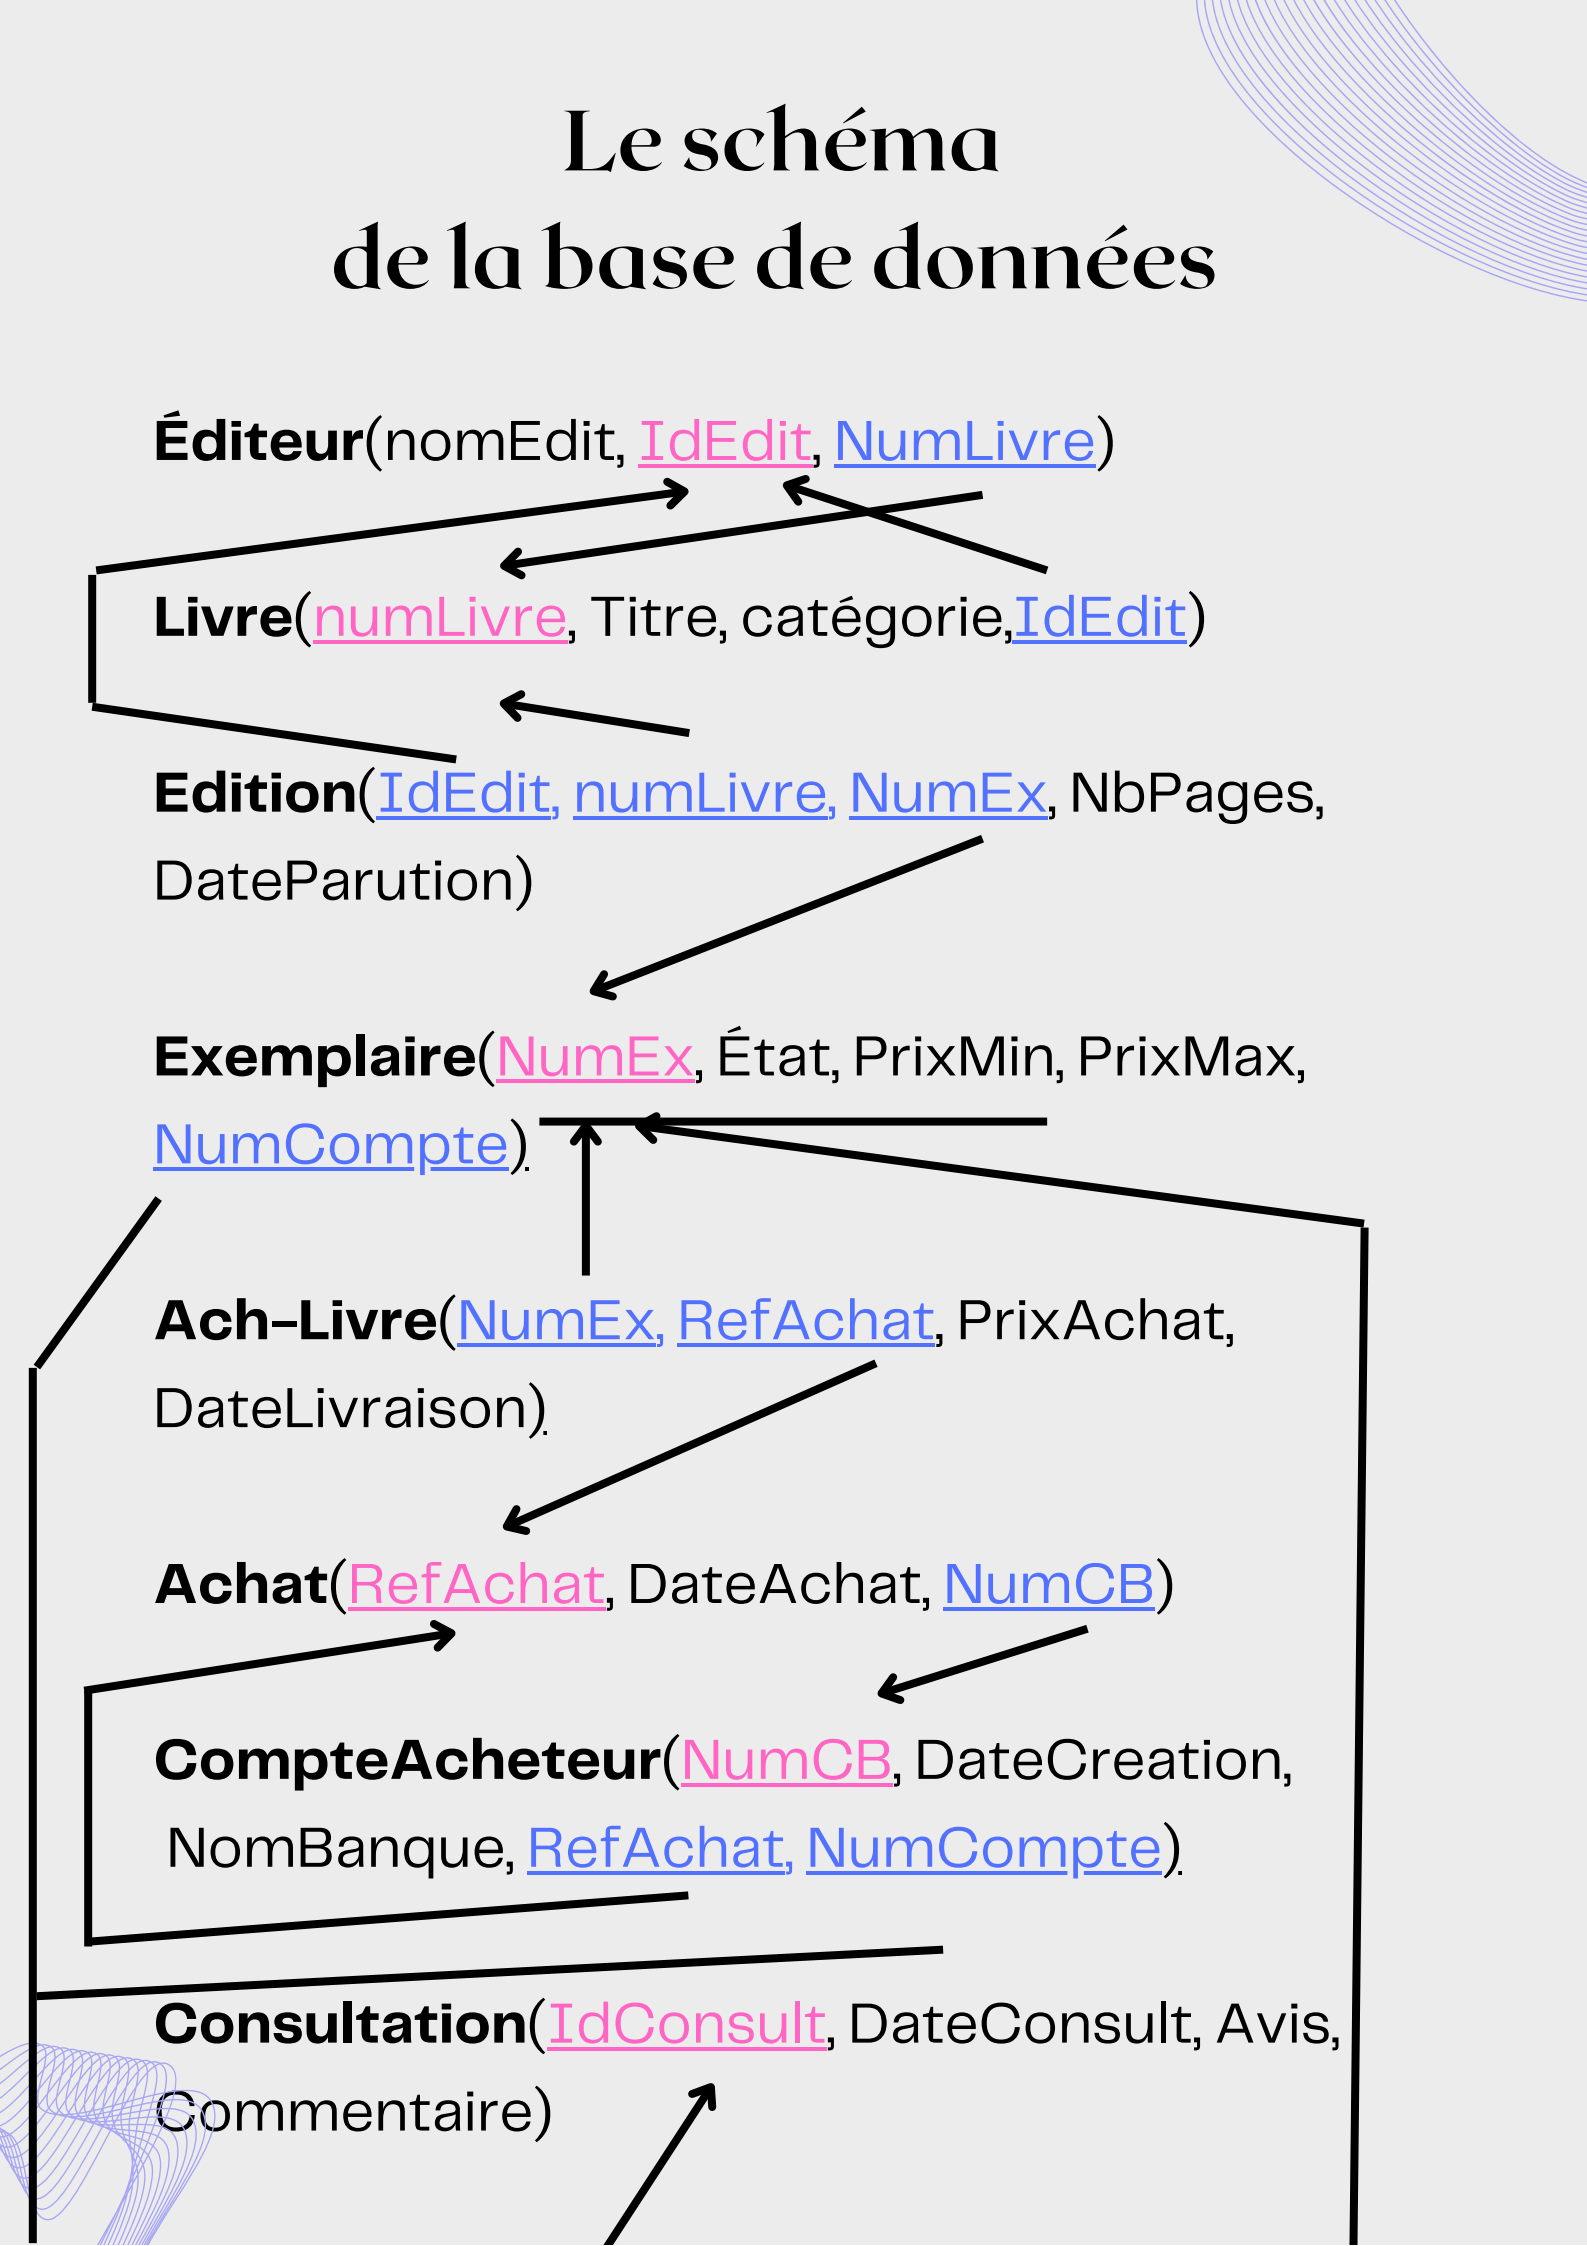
Le schéma
de la base de données

Éditeur(nomEdit, IdEdit, NumLivre)

Livre(numLivre, Titre, catégorie,IdEdit)

Edition(IdEdit, numLivre, NumEx, NbPages, DateParution)

Exemplaire(NumEx, État, PrixMin, PrixMax, NumCompte)

Ach-Livre(NumEx, RefAchat, PrixAchat, DateLivraison)

Achat(RefAchat, DateAchat, NumCB)

CompteAcheteur(NumCB, DateCreation, NomBanque, RefAchat, NumCompte)

Consultation(IdConsult, DateConsult, Avis, Commentaire)